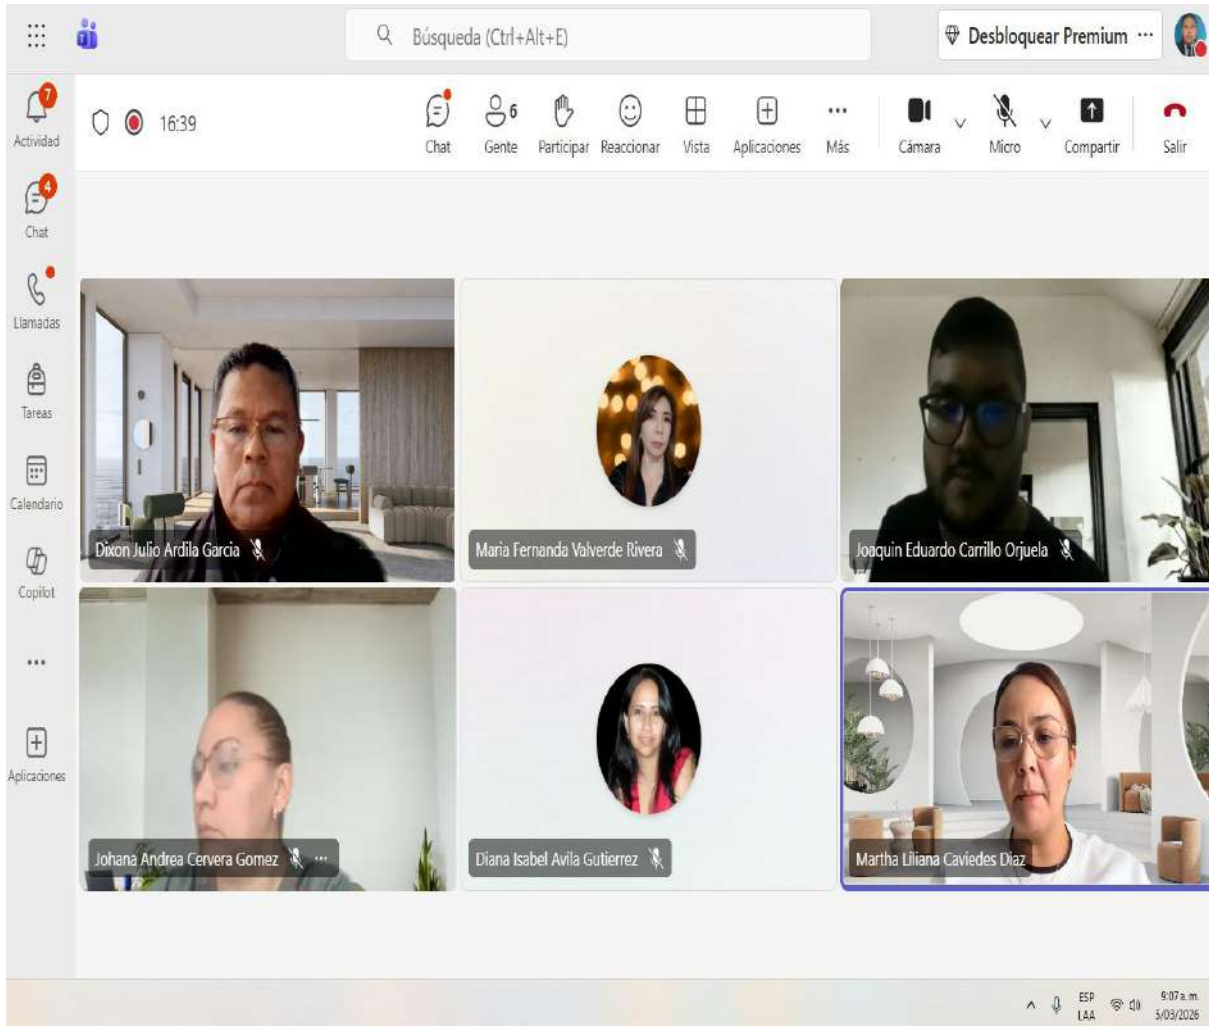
Búsqueda (Ctrl+Alt+E)

Desbloquear Premium ···

7
Actividad

4
Chat

Llamadas

Tareas

Calendario

Copilot

···

Aplicaciones

16:39

Chat

6
Gente

Participar

Reaccionar

Vista

Aplicaciones

···
Más

Cámara

Micro

Compartir

Salir

Dixon Julio Ardila Garcia

Maria Fernanda Valverde Rivera

Joaquin Eduardo Carrillo Orjuela

Johana Andrea Cervera Gomez ···

Diana Isabel Avila Gutierrez

Martha Liliana Caviedes Diaz

ESP
LAA

9:07 a. m.
5/03/2026